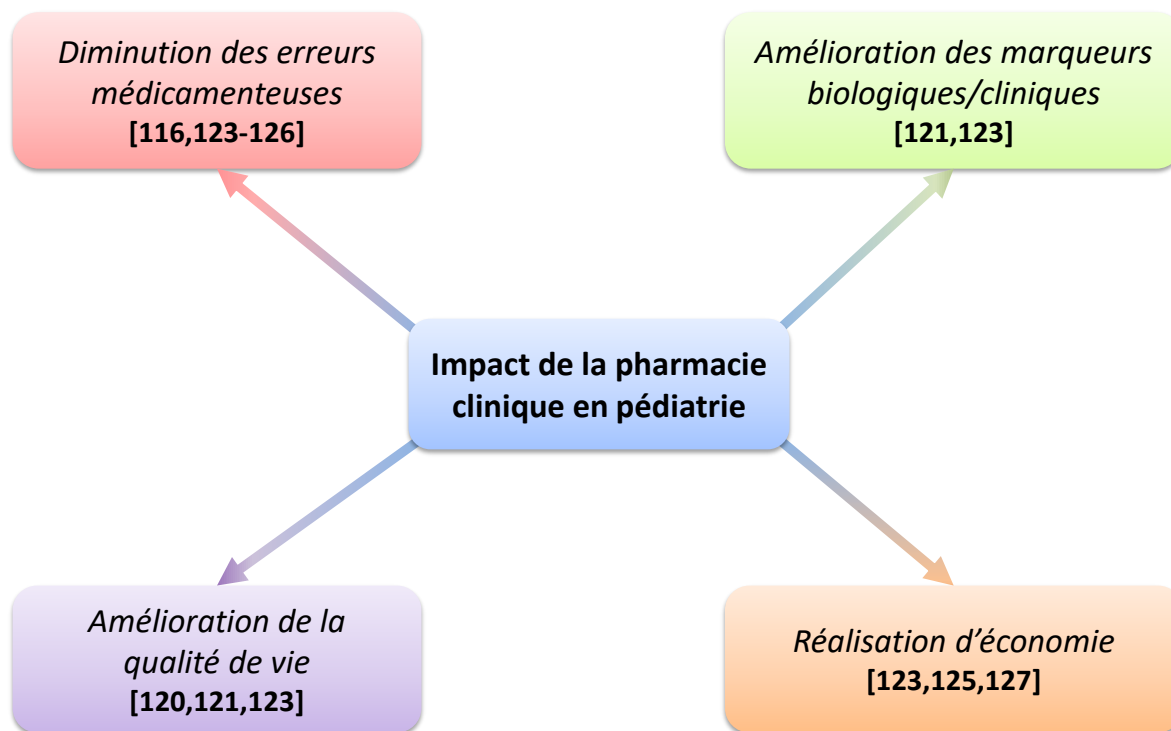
Diminution des erreurs médicamenteuses
[116,123-126]

Amélioration des marqueurs biologiques/cliniques
[121,123]

Impact de la pharmacie clinique en pédiatrie

Amélioration de la qualité de vie
[120,121,123]

Réalisation d'économie
[123,125,127]